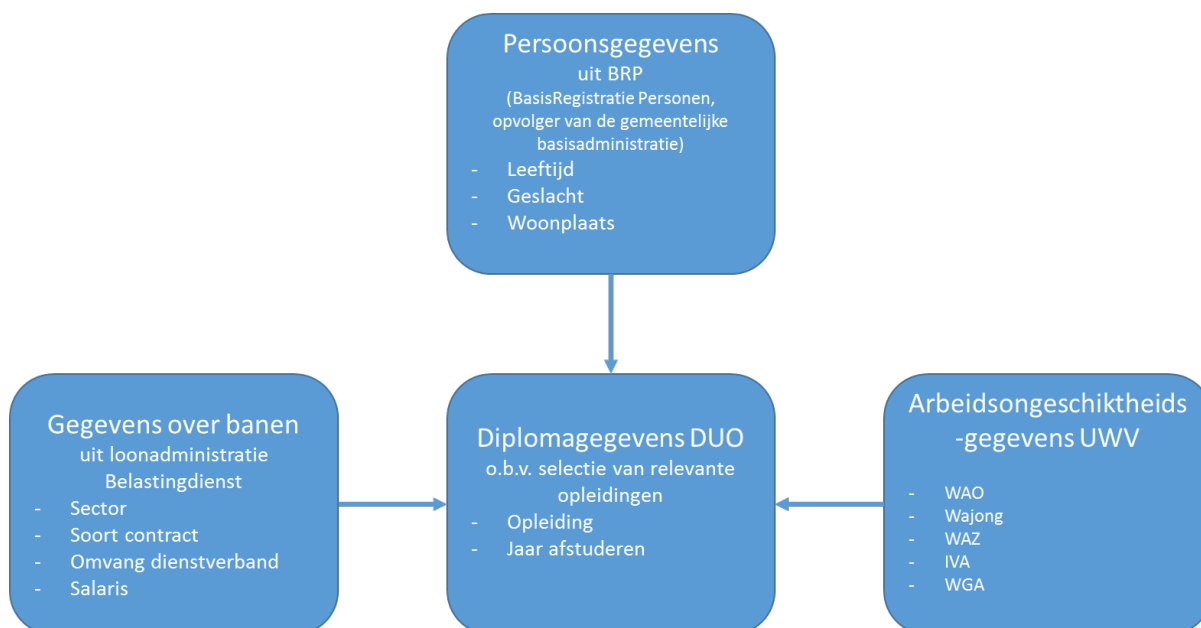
Persoonsgegevens
uit BRP
(BasisRegistratie Personen, opvolger van de gemeentelijke basisadministratie)
- Leeftijd
- Geslacht
- Woonplaats

Gegevens over banen
uit loonadministratie Belastingdienst
- Sector
- Soort contract
- Omvang dienstverband
- Salaris

Diplomagegevens DUO
o.b.v. selectie van relevante opleidingen
- Opleiding
- Jaar afstuderen

Arbeidsongeschiktheids -gegevens UWV
- WAO
- Wajong
- WAZ
- IVA
- WGA